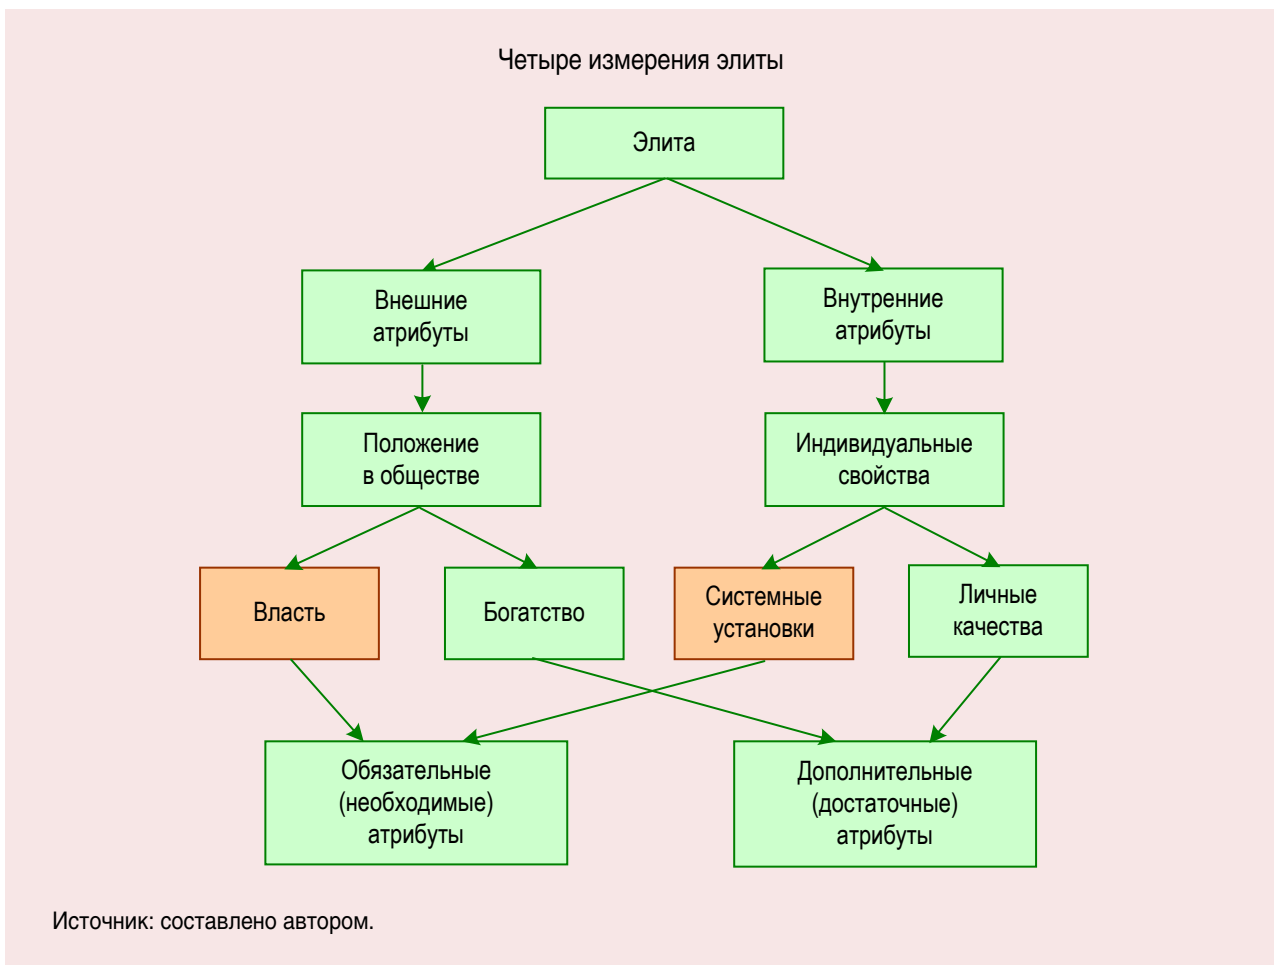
Четыре измерения элиты

Элита

Внешние атрибуты

Внутренние атрибуты

Положение в обществе

Индивидуальные свойства

Власть

Богатство

Системные установки

Личные качества

Обязательные (необходимые) атрибуты

Дополнительные (достаточные) атрибуты

Источник: составлено автором.